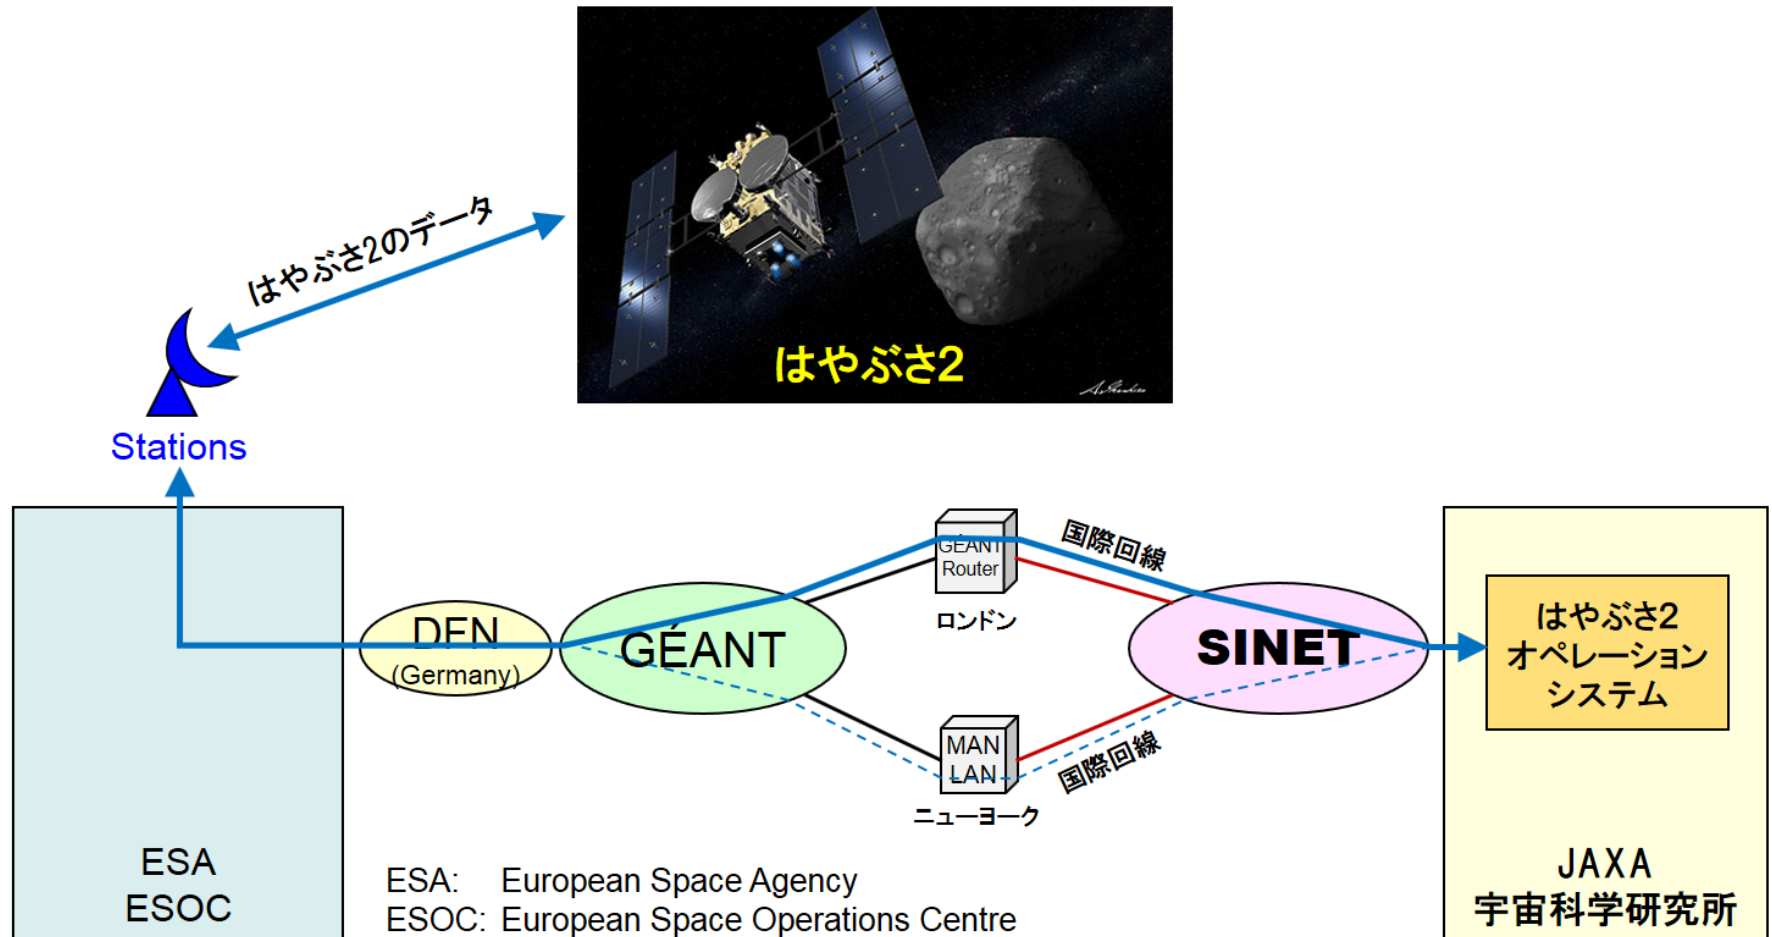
はやぶさ2のデータ

はやぶさ2

Stations

DFN
(Germany)

GÉANT

GÉANT
Router

ロンドン

国際回線

SINET

MAN
LAN

ニューヨーク

国際回線

はやぶさ2
オペレーション
システム

ESA
ESOC

ESA: European Space Agency
ESOC: European Space Operations Centre

JAXA
宇宙科学研究所